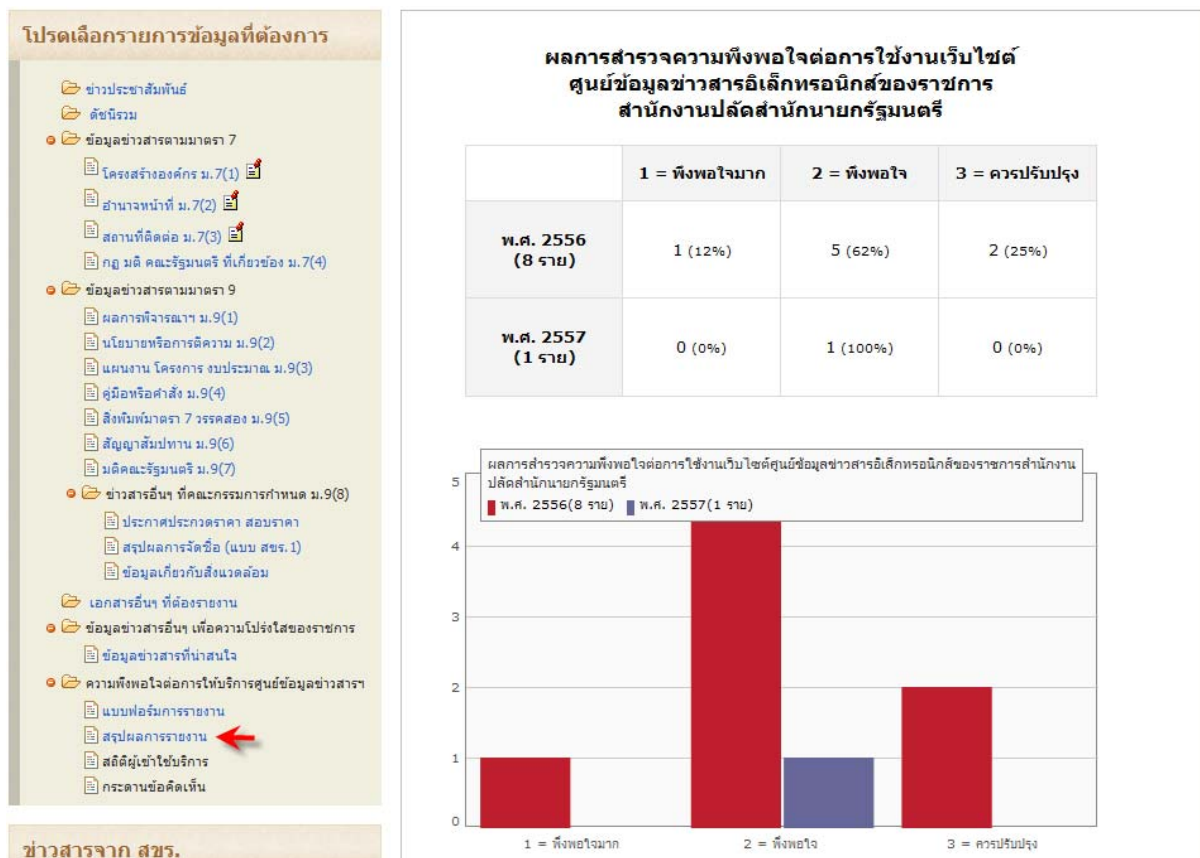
โปรดเลือกรายการข้อมูลที่ต้องการ

ข่าวประชาสัมพันธ์
ดัชนีรวม
ข้อมูลข่าวสารตามมาตรา 7
โครงสร้างองค์กร ม.7(1)
อำนาจหน้าที่ ม.7(2)
สถานที่ติดต่อ ม.7(3)
กฎ มติ คณะรัฐมนตรี ที่เกี่ยวข้อง ม.7(4)
ข้อมูลข่าวสารตามมาตรา 9
ผลการพิจารณาฯ ม.9(1)
นโยบายหรือการตีความ ม.9(2)
แผนงาน โครงการ งบประมาณ ม.9(3)
คู่มือหรือคำสั่ง ม.9(4)
สิ่งพิมพ์มาตรา 7 วรรคสอง ม.9(5)
สัญญาสัมปทาน ม.9(6)
มติคณะรัฐมนตรี ม.9(7)
ข่าวสารอื่นๆ ที่คณะกรรมการกำหนด ม.9(8)
ประกาศประกวดราคา สอบราคา
สรุปผลการจัดซื้อ (แบบ สขร.1)
ข้อมูลเกี่ยวกับสิ่งแวดล้อม
เอกสารอื่นๆ ที่ต้องรายงาน
ข้อมูลข่าวสารอื่นๆ เพื่อความโปร่งใสของราชการ
ข้อมูลข่าวสารที่น่าสนใจ
ความพึงพอใจต่อการให้บริการศูนย์ข้อมูลข่าวสารฯ
แบบฟอร์มการรายงาน
สรุปผลการรายงาน
สถิติผู้เข้าใช้บริการ
กระดานข้อคิดเห็น

ข่าวสารจาก สขร.

ผลการสำรวจความพึงพอใจต่อการใช้งานเว็บไซต์
ศูนย์ข้อมูลข่าวสารอิเล็กทรอนิกส์ของราชการ
สำนักงานปลัดสำนักนายกรัฐมนตรี

| | 1 = พึงพอใจมาก | 2 = พึงพอใจ | 3 = ควรปรับปรุง |
|---|---|---|---|
| พ.ศ. 2556 (8 ราย) | 1 (12%) | 5 (62%) | 2 (25%) |
| พ.ศ. 2557 (1 ราย) | 0 (0%) | 1 (100%) | 0 (0%) |

ผลการสำรวจความพึงพอใจต่อการใช้งานเว็บไซต์ศูนย์ข้อมูลข่าวสารอิเล็กทรอนิกส์ของราชการสำนักงานปลัดสำนักนายกรัฐมนตรี
พ.ศ. 2556(8 ราย) พ.ศ. 2557(1 ราย)
5
4
3
2
1
0
1 = พึงพอใจมาก
2 = พึงพอใจ
3 = ควรปรับปรุง